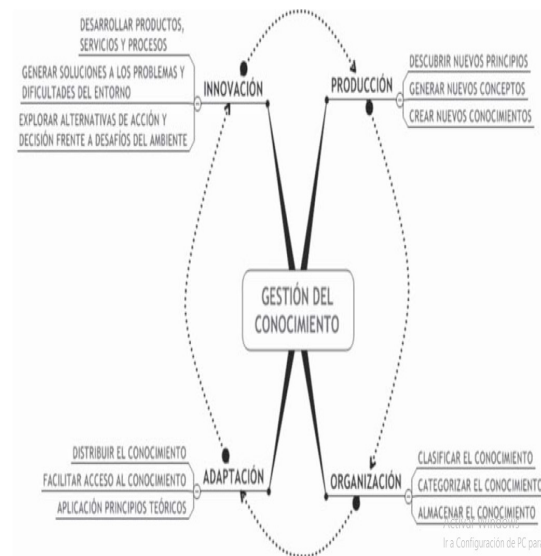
DESARROLLAR PRODUCTOS, SERVICIOS Y PROCESOS

GENERAR SOLUCIONES A LOS PROBLEMAS Y DIFICULTADES DEL ENTORNO

EXPLORAR ALTERNATIVAS DE ACCIÓN Y DECISIÓN FRENTE A DESAFÍOS DEL AMBIENTE

INNOVACIÓN

PRODUCCIÓN

DESCUBRIR NUEVOS PRINCIPIOS

GENERAR NUEVOS CONCEPTOS

CREAR NUEVOS CONOCIMIENTOS

GESTIÓN DEL CONOCIMIENTO

DISTRIBUIR EL CONOCIMIENTO

FACILITAR ACCESO AL CONOCIMIENTO

APLICACIÓN PRINCIPIOS TEÓRICOS

ADAPTACIÓN

ORGANIZACIÓN

CLASIFICAR EL CONOCIMIENTO

CATEGORIZAR EL CONOCIMIENTO

ALMACENAR EL CONOCIMIENTO

Activar Windows
Ir a Configuración de PC para